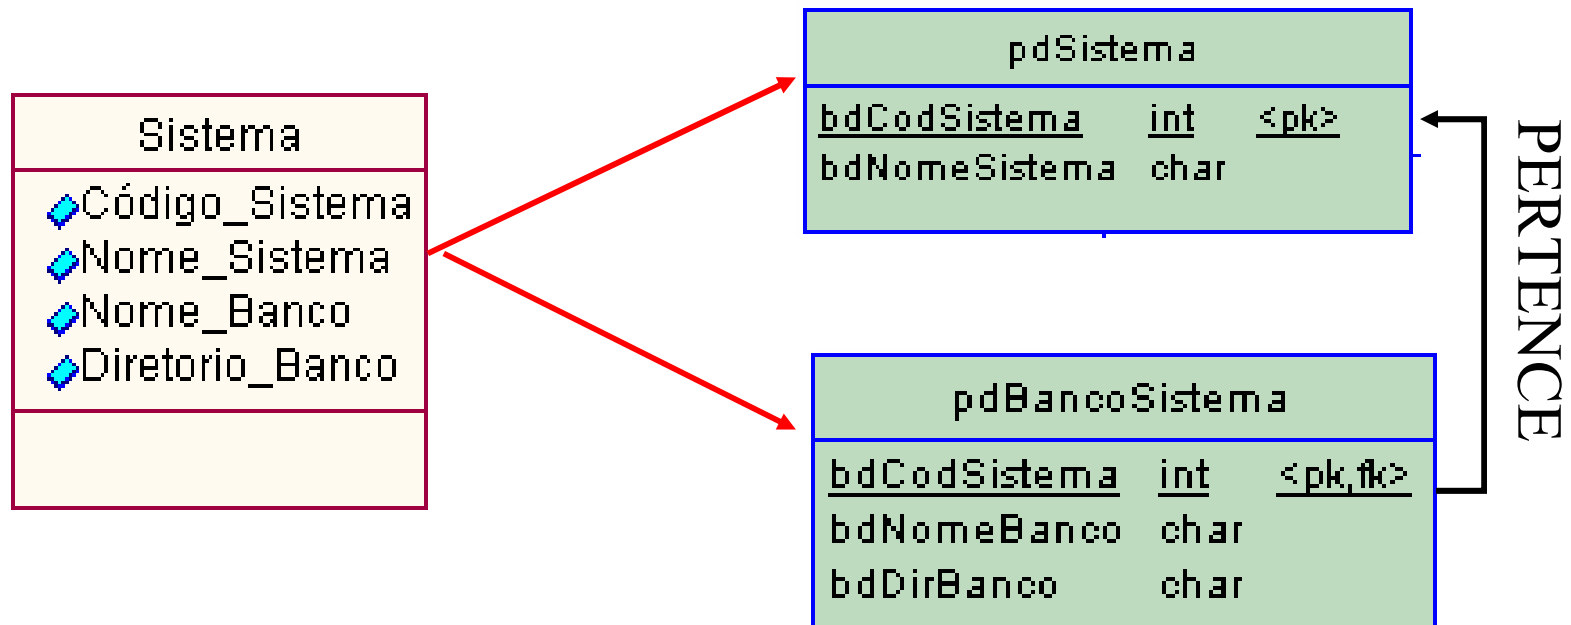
Sistema

Código_Sistema
Nome_Sistema
Nome_Banco
Diretorio_Banco

pdSistema

| bdCodSistema | int | <pk> |
|---|---|---|
| bdNomeSistema | char | |

PERTENCE

pdBancoSistema

| bdCodSistema | int | <pk,fk> |
|---|---|---|
| bdNomeBanco | char | |
| bdDirBanco | char | |